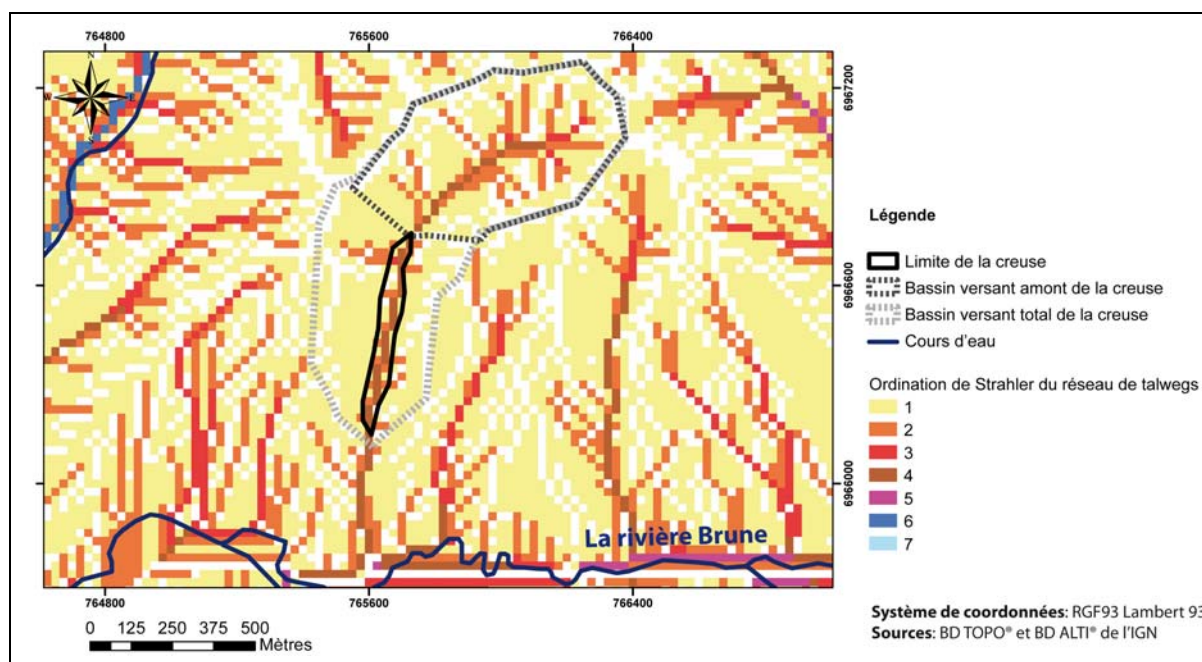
764800 765600 766400

6967200

6966600

6966000

N
W

La rivière Brune

764800 765600 766400

0 125 250 375 500
Mètres

Légende
Limite de la creuse
Bassin versant amont de la creuse
Bassin versant total de la creuse
Cours d'eau

Ordination de Strahler du réseau de talwegs
1
2
3
4
5
6
7

Système de coordonnées: RGF93 Lambert 93
Sources: BD TOPO® et BD ALTI® de l'IGN